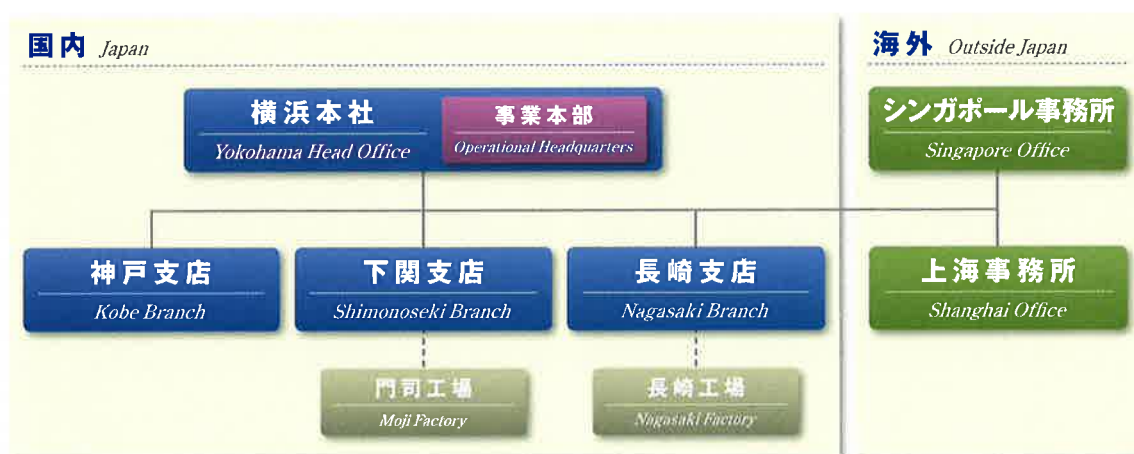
国内 Japan

横浜本社
Yokohama Head Office

事業本部
Operational Headquarters

神戸支店
Kobe Branch

下関支店
Shimonoseki Branch

門司工場
Moji Factory

長崎支店
Nagasaki Branch

長崎工場
Nagasaki Factory

海外 Outside Japan

シンガポール事務所
Singapore Office

上海事務所
Shanghai Office